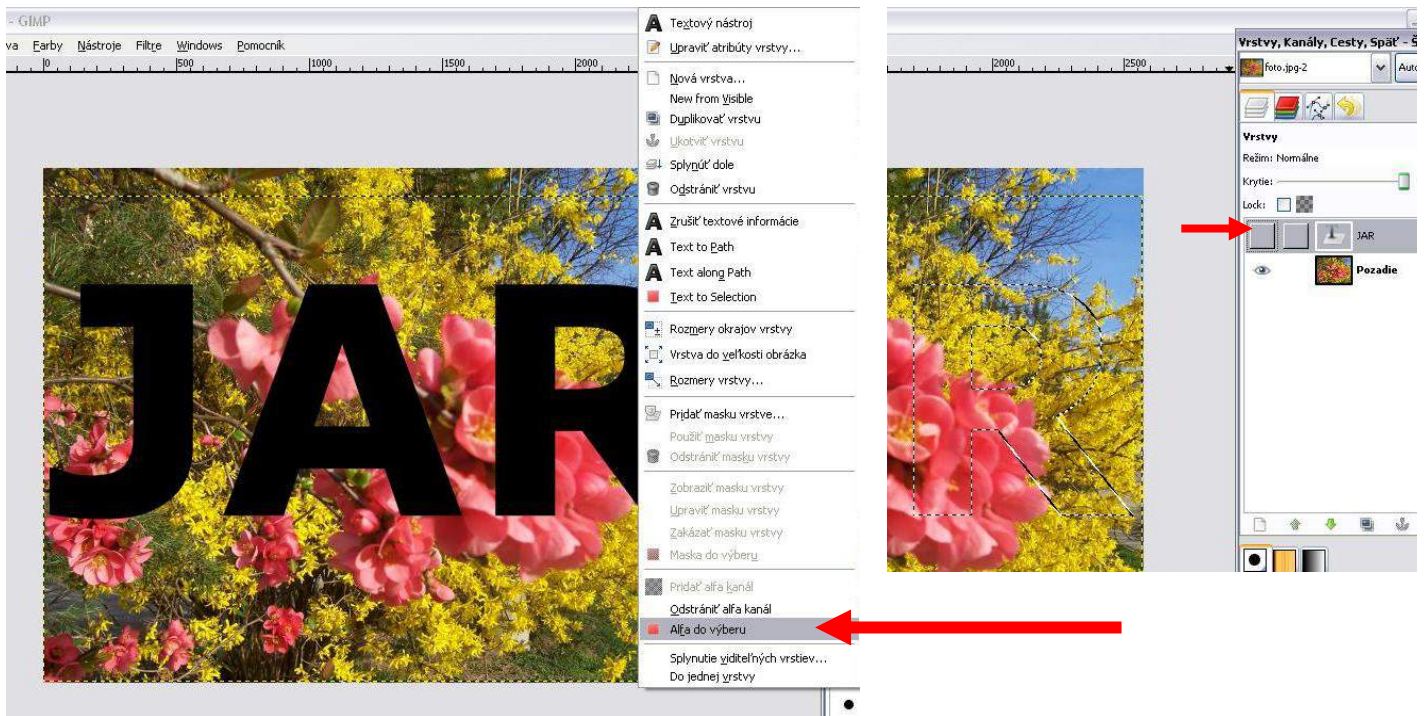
- GIMP
va Farby Nástroje Filtre Windows Pomocník

0 500 1000 1500 2000

JAR

Textový nástroj
Upraviť atribúty vrstvy...
Nová vrstva...
New from Visible
Duplikovať vrstvu
Ukotviť vrstvu
Splynúť dole
Odstrániť vrstvu
Zrušiť textové informácie
Text to Path
Text along Path
Text to Selection
Rozmery okrajov vrstvy
Vrstva do veľkosti obrázka
Rozmery vrstvy...
Pridať masku vrstve...
Použiť masku vrstvy
Odstrániť masku vrstvy
Zobraziť masku vrstvy
Upraviť masku vrstvy
Zakázať masku vrstvy
Maska do výberu
Pridať alfa kanál
Odstrániť alfa kanál
Alfa do výberu
Splynutie viditeľných vrstiev...
Do jednej vrstvy

2000 2500

Vrstvy, Kanály, Cesty, Späť - Š
foto.jpg-2
Auto
Vrstvy
Režim: Normálne
Krytie:
Lock:
JAR
Pozadie